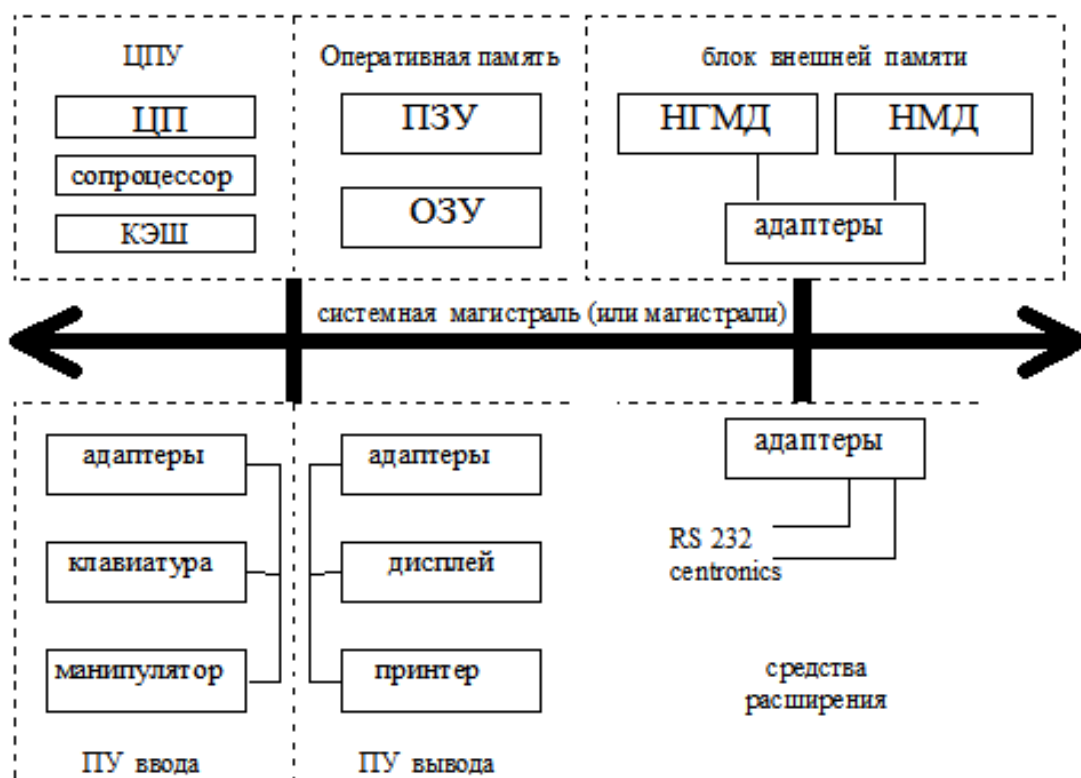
ЦПУ

ЦП

сопроцессор

КЭШ

Оперативная память

ПЗУ

ОЗУ

блок внешней памяти

НГМД

НМД

адаптеры

системная магистраль (или магистрали)

адаптеры

клавиатура

манипулятор

ПУ ввода

адаптеры

дисплей

принтер

ПУ вывода

адаптеры

RS 232

centronics

средства расширения